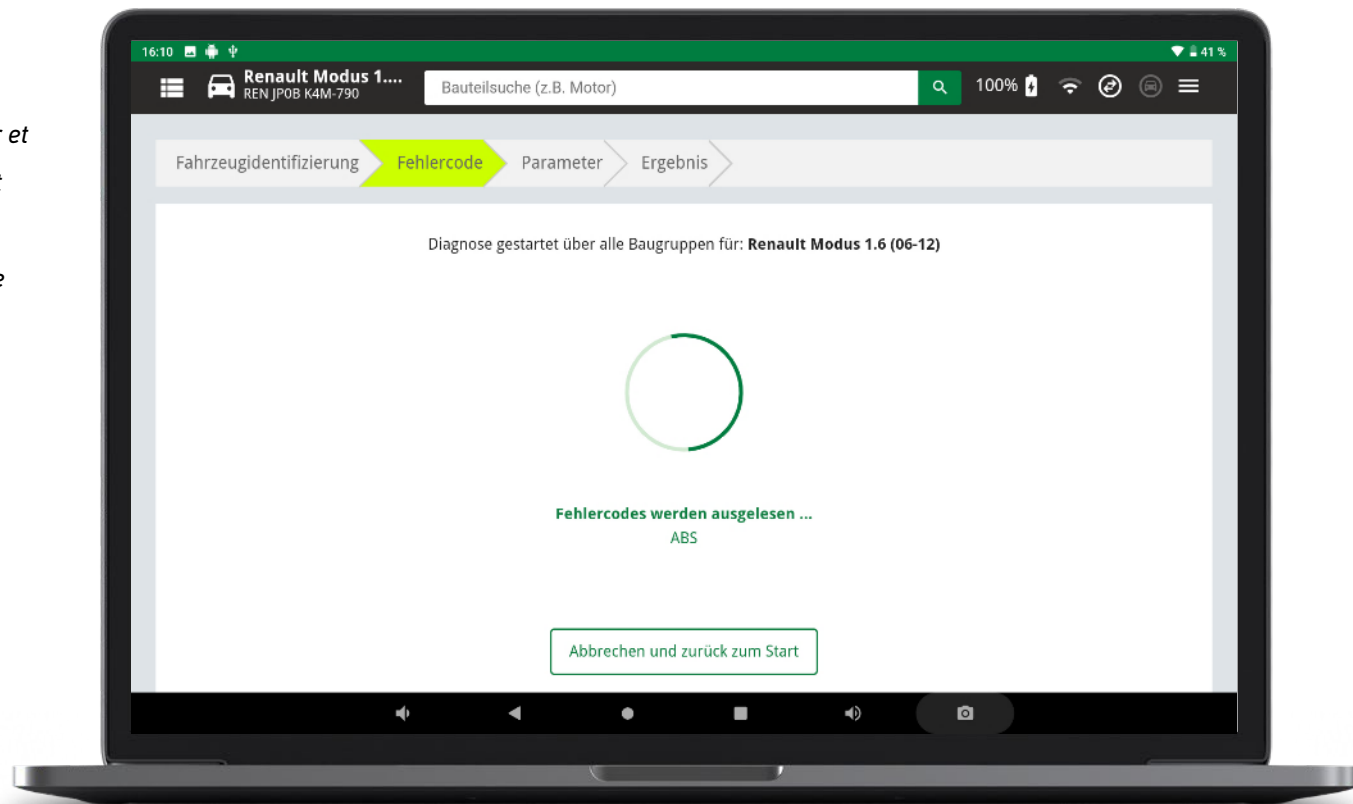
r et

e

16:10

41 %

Renault Modus 1....
REN JP0B K4M-790

Bauteilsuche (z.B. Motor)

100%

Fahrzeugidentifizierung

Fehlercode

Parameter

Ergebnis

Diagnose gestartet über alle Baugruppen für: **Renault Modus 1.6 (06-12)**

**Fehlercodes werden ausgelesen ...**
ABS

Abbrechen und zurück zum Start